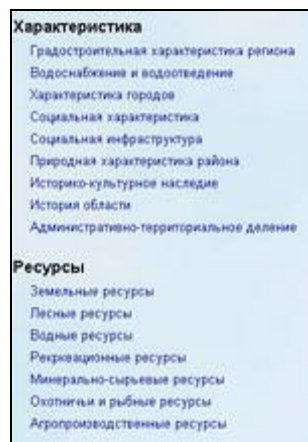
Характеристика
Градостроительная характеристика региона
Водоснабжение и водоотведение
Характеристика городов
Социальная характеристика
Социальная инфраструктура
Природная характеристика района
Историко-культурное наследие
История области
Административно-территориальное деление

Ресурсы
Земельные ресурсы
Лесные ресурсы
Водные ресурсы
Рекреационные ресурсы
Минерально-сырьевые ресурсы
Охотничьи и рыбные ресурсы
Агропроизводственные ресурсы